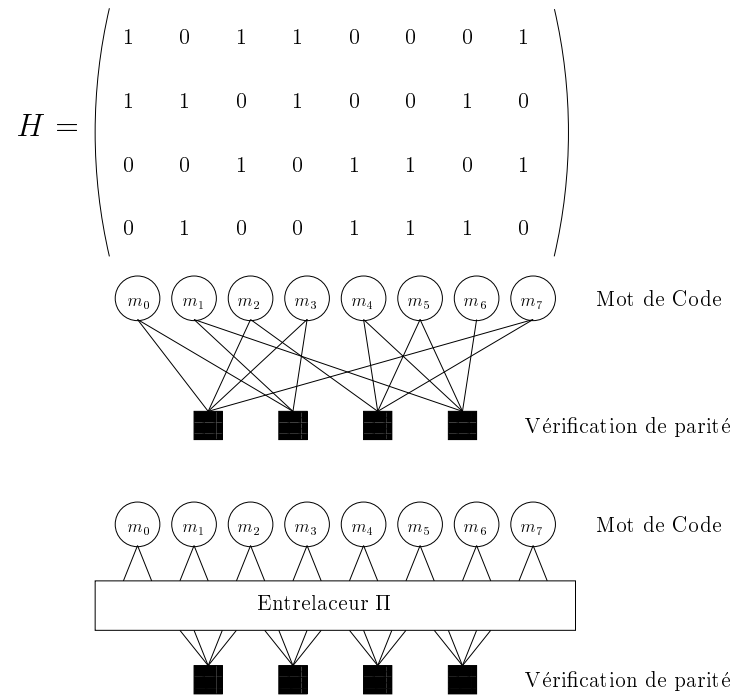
$H = \begin{pmatrix} 1 & 0 & 1 & 1 & 0 & 0 & 0 & 1 \\ 1 & 1 & 0 & 1 & 0 & 0 & 1 & 0 \\ 0 & 0 & 1 & 0 & 1 & 1 & 0 & 1 \\ 0 & 1 & 0 & 0 & 1 & 1 & 1 & 0 \end{pmatrix}$

$m_0$ $m_1$ $m_2$ $m_3$ $m_4$ $m_5$ $m_6$ $m_7$

Mot de Code

Vérification de parité

$m_0$ $m_1$ $m_2$ $m_3$ $m_4$ $m_5$ $m_6$ $m_7$

Mot de Code

Entrelaceur $\Pi$

Vérification de parité